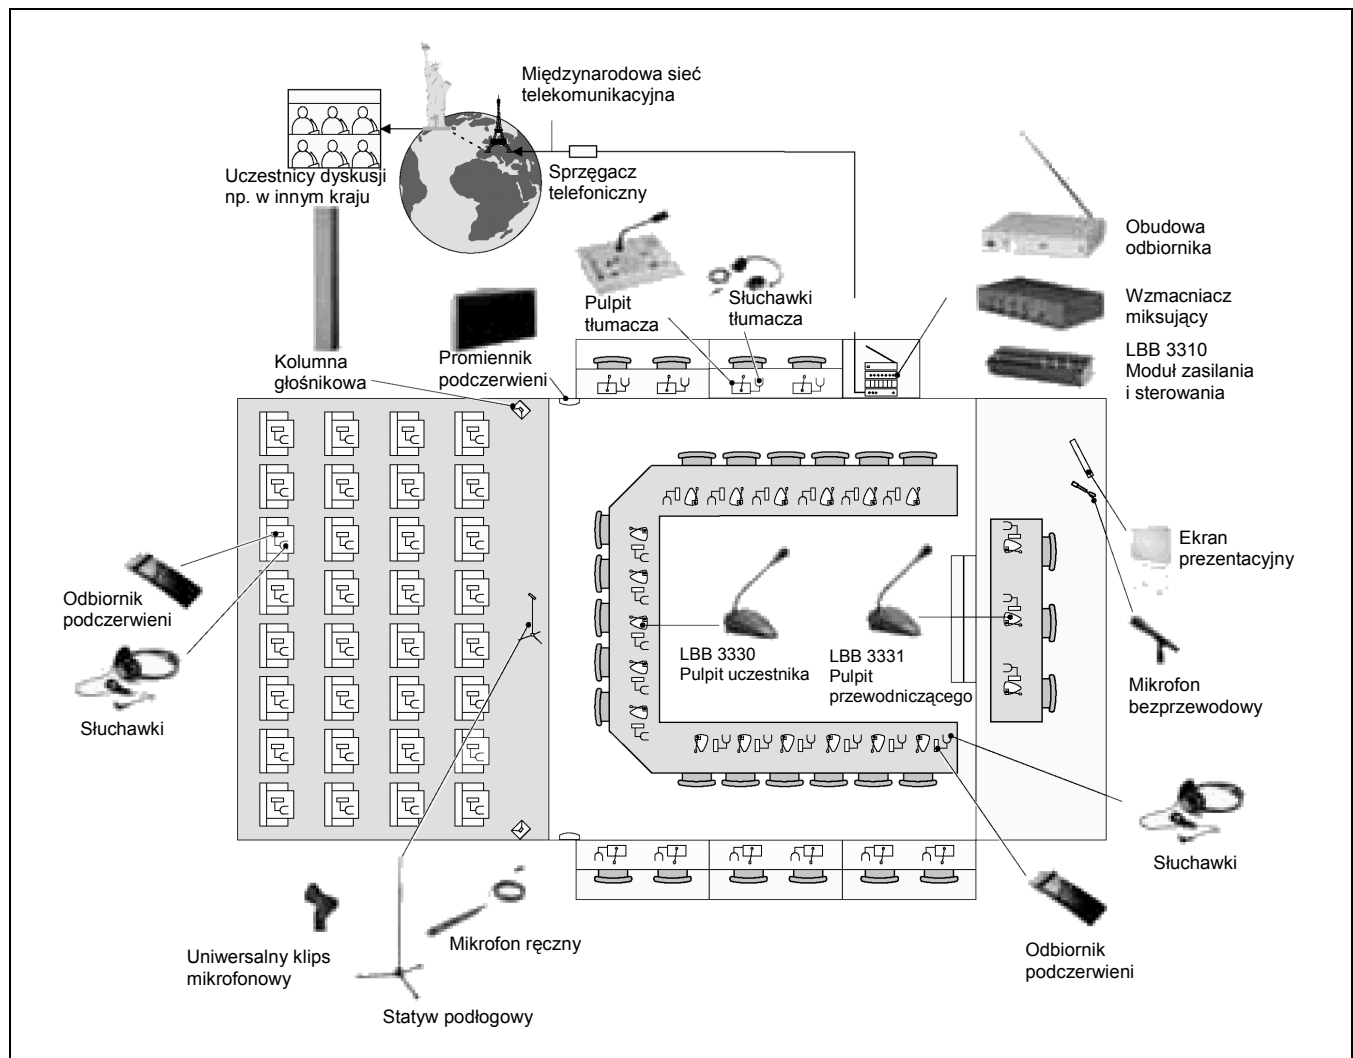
Międzynarodowa sieć telekomunikacyjna

Uczestnicy dyskusji np. w innym kraju

Sprzęgacz telefoniczny

Obudowa odbiornika

Wzmacniacz miksujący

LBB 3310 Moduł zasilania i sterowania

Pulpit tłumacza

Słuchawki tłumacza

Kolumna głośnikowa

Promiennik podczerwieni

Ekran prezentacyjny

Odbiornik podczerwieni

Słuchawki

LBB 3330 Pulpit uczestnika

LBB 3331 Pulpit przewodniczącego

Mikrofon bezprzewodowy

Słuchawki

Uniwersalny klips mikrofonowy

Mikrofon ręczny

Statyw podłogowy

Odbiornik podczerwieni